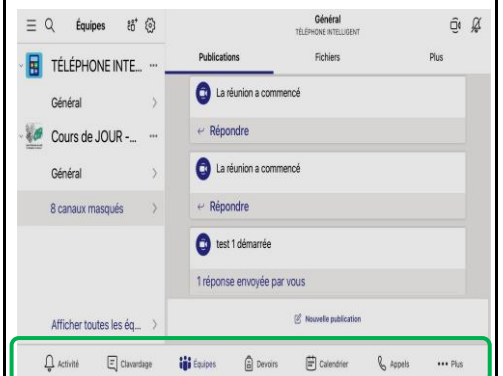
Équipes

TÉLÉPHONE INTE... ···

Général

Cours de JOUR -... ···

Général

8 canaux masqués

Afficher toutes les éq...

Général
TÉLÉPHONE INTELLIGENT

Publications | Fichiers | Plus

La réunion a commencé

← Répondre

La réunion a commencé

← Répondre

test 1 démarrée

1 réponse envoyée par vous

Nouvelle publication

Activité | Clavardage | Équipes | Devoirs | Calendrier | Appels | ··· Plus